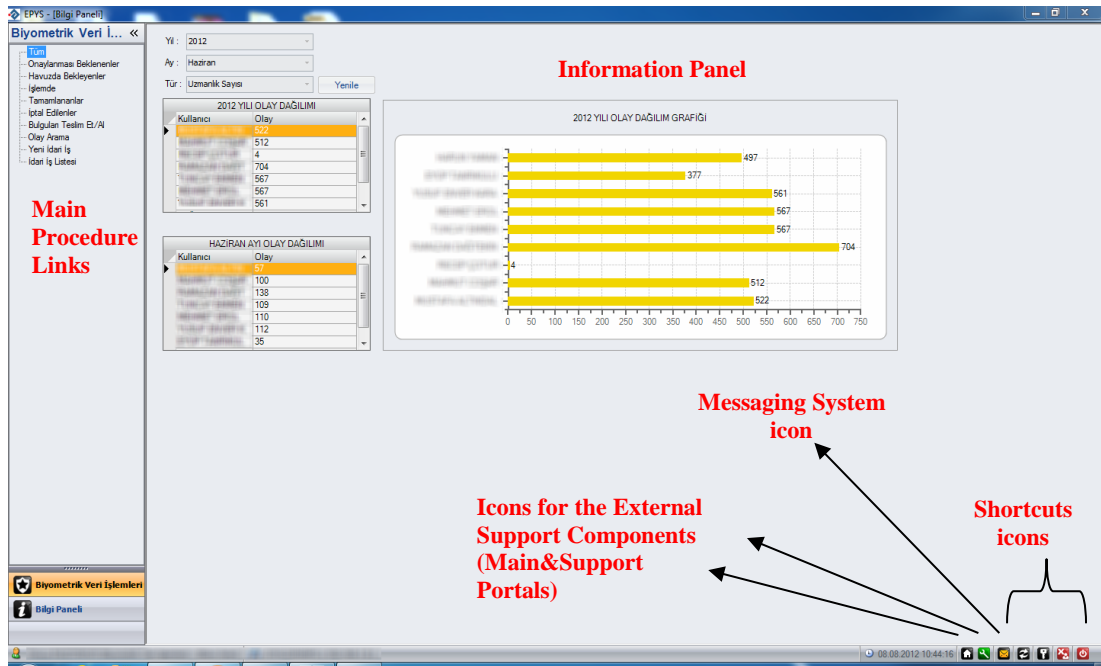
EPYS - [Bilgi Paneli]

Biyometrik Veri İ... «

Tüm
Onaylanması Beklenenler
Havuzda Bekleyenler
İşlemde
Tamamlananlar
İptal Edilenler
Bulgular Teslim Et/Al
Olay Arama
Yeni İdari İş
İdari İş Listesi

Main Procedure Links

Biyometrik Veri İşlemleri
Bilgi Paneli

Yıl : 2012
Ay : Haziran
Tür : Uzmanlık Sayısı
Yenile

2012 YILI OLAY DAĞILIMI

| Kullanıcı | Olay |
|---|---|
| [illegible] | 522 |
| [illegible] | 512 |
| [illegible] | 4 |
| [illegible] | 704 |
| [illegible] | 567 |
| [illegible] | 567 |
| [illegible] | 561 |

HAZIRAN AYI OLAY DAĞILIMI

| Kullanıcı | Olay |
|---|---|
| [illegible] | 57 |
| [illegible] | 100 |
| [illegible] | 138 |
| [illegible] | 109 |
| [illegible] | 110 |
| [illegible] | 112 |
| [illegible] | 35 |

Information Panel

2012 YILI OLAY DAĞILIM GRAFİĞİ

497
377
561
567
567
704
4
512
522

0 50 100 150 200 250 300 350 400 450 500 550 600 650 700 750

Messaging System icon

Icons for the External Support Components (Main&Support Portals)

Shortcuts icons

08.08.2012 10:44:16